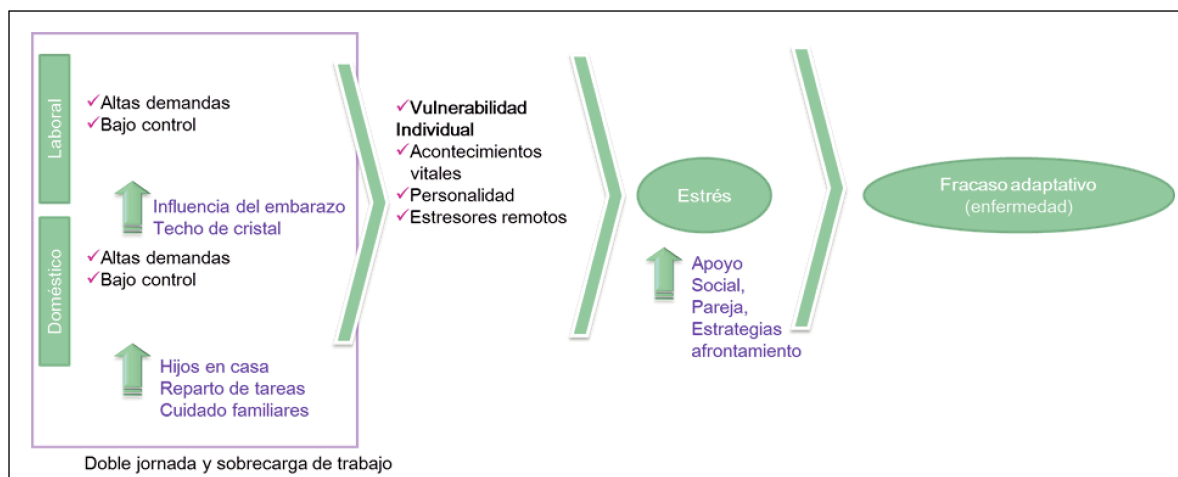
Laboral
✓Altas demandas
✓Bajo control

Influencia del embarazo
Techo de cristal

Doméstico
✓Altas demandas
✓Bajo control

Hijos en casa
Reparto de tareas
Cuidado familiares

Doble jornada y sobrecarga de trabajo

✓Vulnerabilidad Individual
✓Acontecimientos vitales
✓Personalidad
✓Estresores remotos

Estrés

Apoyo Social, Pareja, Estrategias afrontamiento

Fracaso adaptativo
(enfermedad)